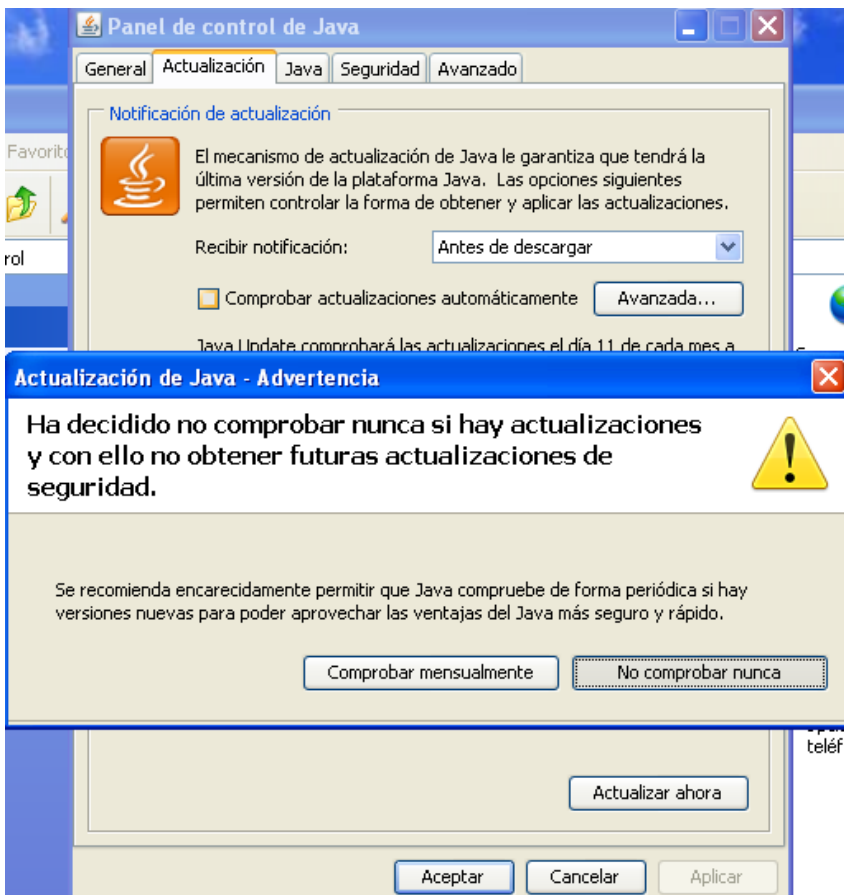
Panel de control de Java

General | Actualización | Java | Seguridad | Avanzado

Notificación de actualización

El mecanismo de actualización de Java le garantiza que tendrá la última versión de la plataforma Java. Las opciones siguientes permiten controlar la forma de obtener y aplicar las actualizaciones.

Recibir notificación: Antes de descargar

Comprobar actualizaciones automáticamente

Avanzada...

Java Update comprobará las actualizaciones el día 11 de cada mes a

Favorit

rol

Actualización de Java - Advertencia

Ha decidido no comprobar nunca si hay actualizaciones y con ello no obtener futuras actualizaciones de seguridad.

Se recomienda encarecidamente permitir que Java compruebe de forma periódica si hay versiones nuevas para poder aprovechar las ventajas del Java más seguro y rápido.

Comprobar mensualmente

No comprobar nunca

teléf

Actualizar ahora

Aceptar

Cancelar

Aplicar